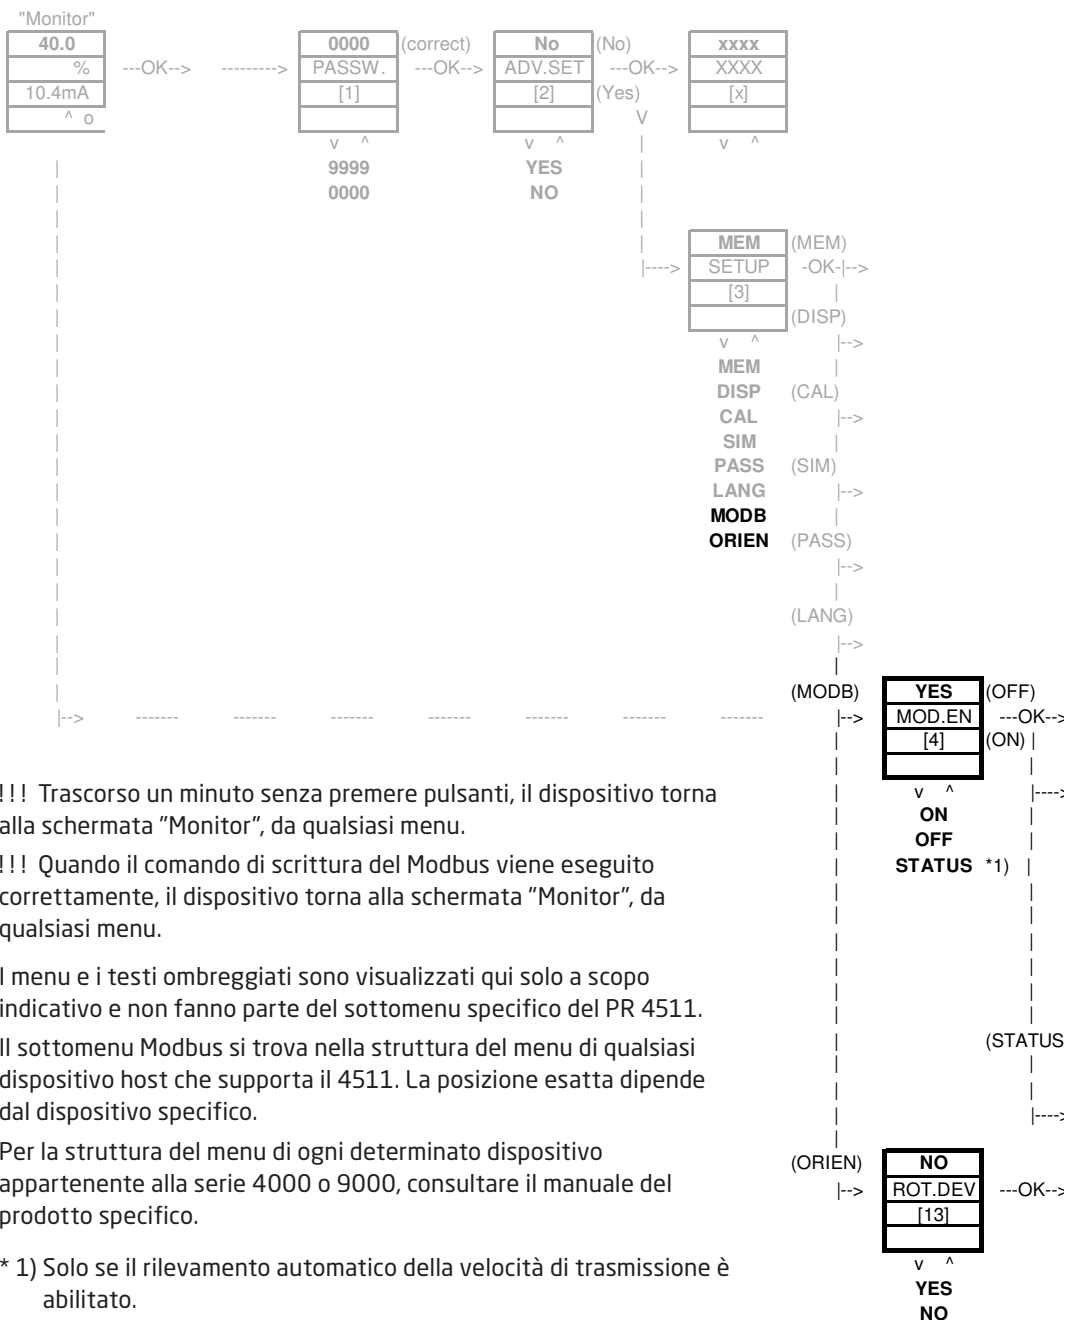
"Monitor"
40.0
%
10.4mA
^ o

---OK--> --------->

0000
PASSW.
[1]
v ^
9999
0000

(correct) ---OK-->

No
ADV.SET
[2]
v ^
YES
NO

(No) ---OK-->
(Yes)
V

xxxx
XXXX
[x]
v ^

|---->

MEM
SETUP
[3]
v ^
MEM
DISP
CAL
SIM
PASS
LANG
MODB
ORIEN

(MEM)
-OK-|-->
(DISP)
|-->
(CAL)
|-->
(SIM)
|-->
(PASS)
|-->
(LANG)
|-->

|--> ------- ------- ------- ------- ------- ------- -------

(MODB)
|-->

YES
MOD.EN
[4]
v ^
ON
OFF
STATUS *1)

(OFF)
---OK-->
(ON)
|---->
(STATUS
|---->

(ORIEN)
|-->

NO
ROT.DEV
[13]
v ^
YES
NO

---OK-->

!!! Trascorso un minuto senza premere pulsanti, il dispositivo torna alla schermata "Monitor", da qualsiasi menu.

!!! Quando il comando di scrittura del Modbus viene eseguito correttamente, il dispositivo torna alla schermata "Monitor", da qualsiasi menu.

I menu e i testi ombreggiati sono visualizzati qui solo a scopo indicativo e non fanno parte del sottomenu specifico del PR 4511.

Il sottomenu Modbus si trova nella struttura del menu di qualsiasi dispositivo host che supporta il 4511. La posizione esatta dipende dal dispositivo specifico.

Per la struttura del menu di ogni determinato dispositivo appartenente alla serie 4000 o 9000, consultare il manuale del prodotto specifico.

* 1) Solo se il rilevamento automatico della velocità di trasmissione è abilitato.